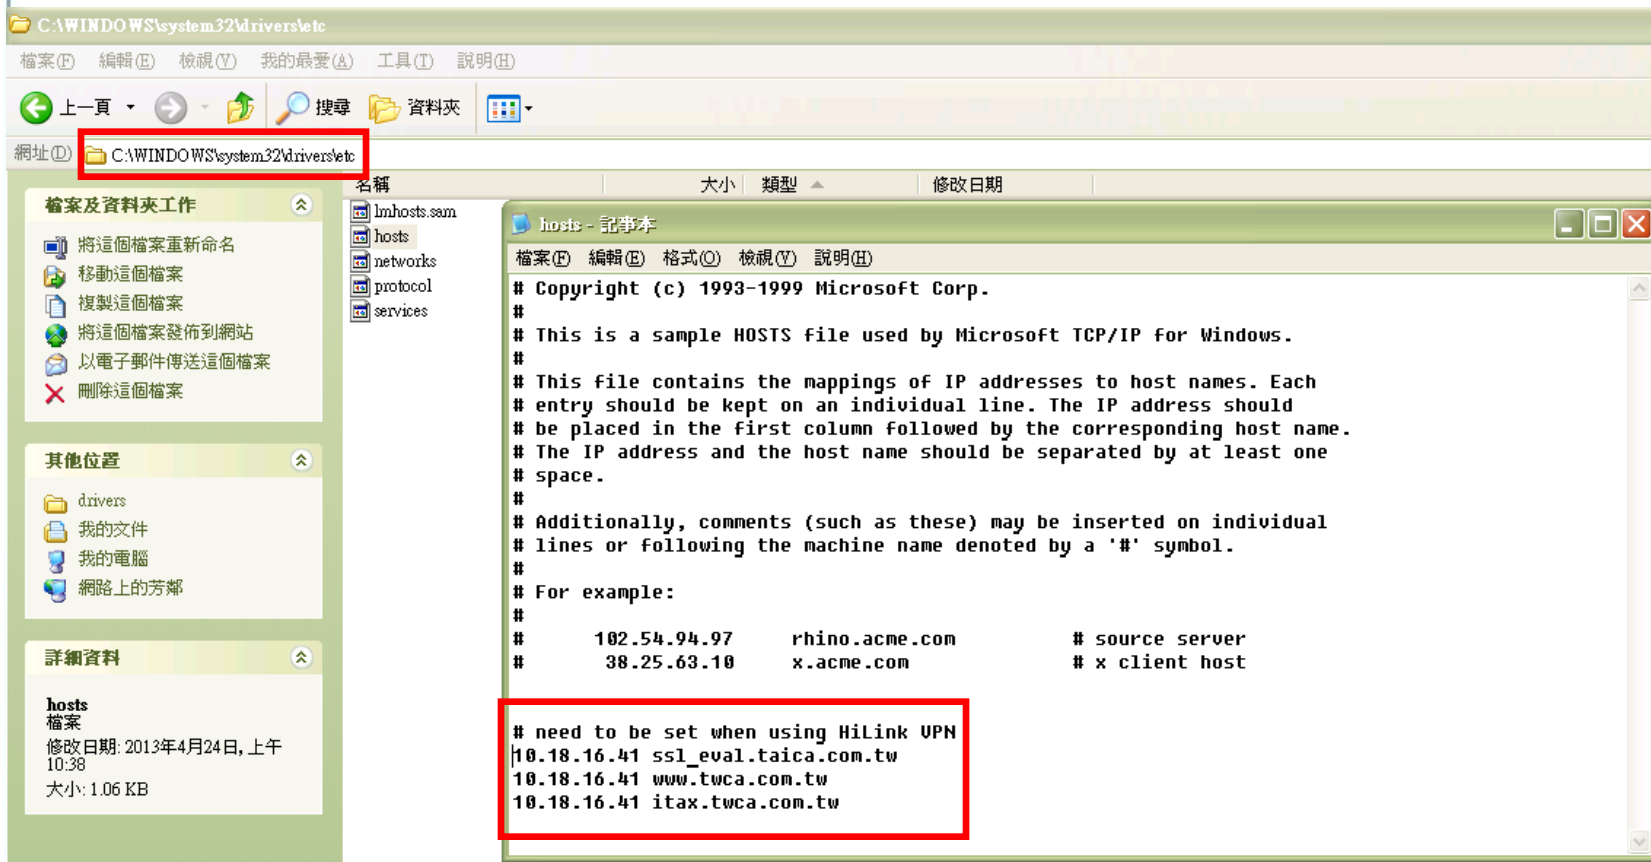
C:\WINDOWS\system32\drivers\etc

檔案(F) 編輯(E) 檢視(V) 我的最愛(A) 工具(T) 說明(H)

上一頁 搜尋 資料夾

網址(D) C:\WINDOWS\system32\drivers\etc

檔案及資料夾工作
將這個檔案重新命名
移動這個檔案
複製這個檔案
將這個檔案發佈到網站
以電子郵件傳送這個檔案
刪除這個檔案

其他位置
drivers
我的文件
我的電腦
網路上的芳鄰

詳細資料
hosts
檔案
修改日期: 2013年4月24日, 上午 10:38
大小: 1.06 KB

名稱 大小 類型 修改日期
lmhosts.sam
hosts
networks
protocol
services

hosts - 記事本
檔案(F) 編輯(E) 格式(O) 檢視(V) 說明(H)

# Copyright (c) 1993-1999 Microsoft Corp.
#
# This is a sample HOSTS file used by Microsoft TCP/IP for Windows.
#
# This file contains the mappings of IP addresses to host names. Each
# entry should be kept on an individual line. The IP address should
# be placed in the first column followed by the corresponding host name.
# The IP address and the host name should be separated by at least one
# space.
#
# Additionally, comments (such as these) may be inserted on individual
# lines or following the machine name denoted by a '#' symbol.
#
# For example:
#
# 102.54.94.97 rhino.acme.com # source server
# 38.25.63.10 x.acme.com # x client host

# need to be set when using HiLink VPN
10.18.16.41 ssl_eval.taica.com.tw
10.18.16.41 www.twca.com.tw
10.18.16.41 itax.twca.com.tw